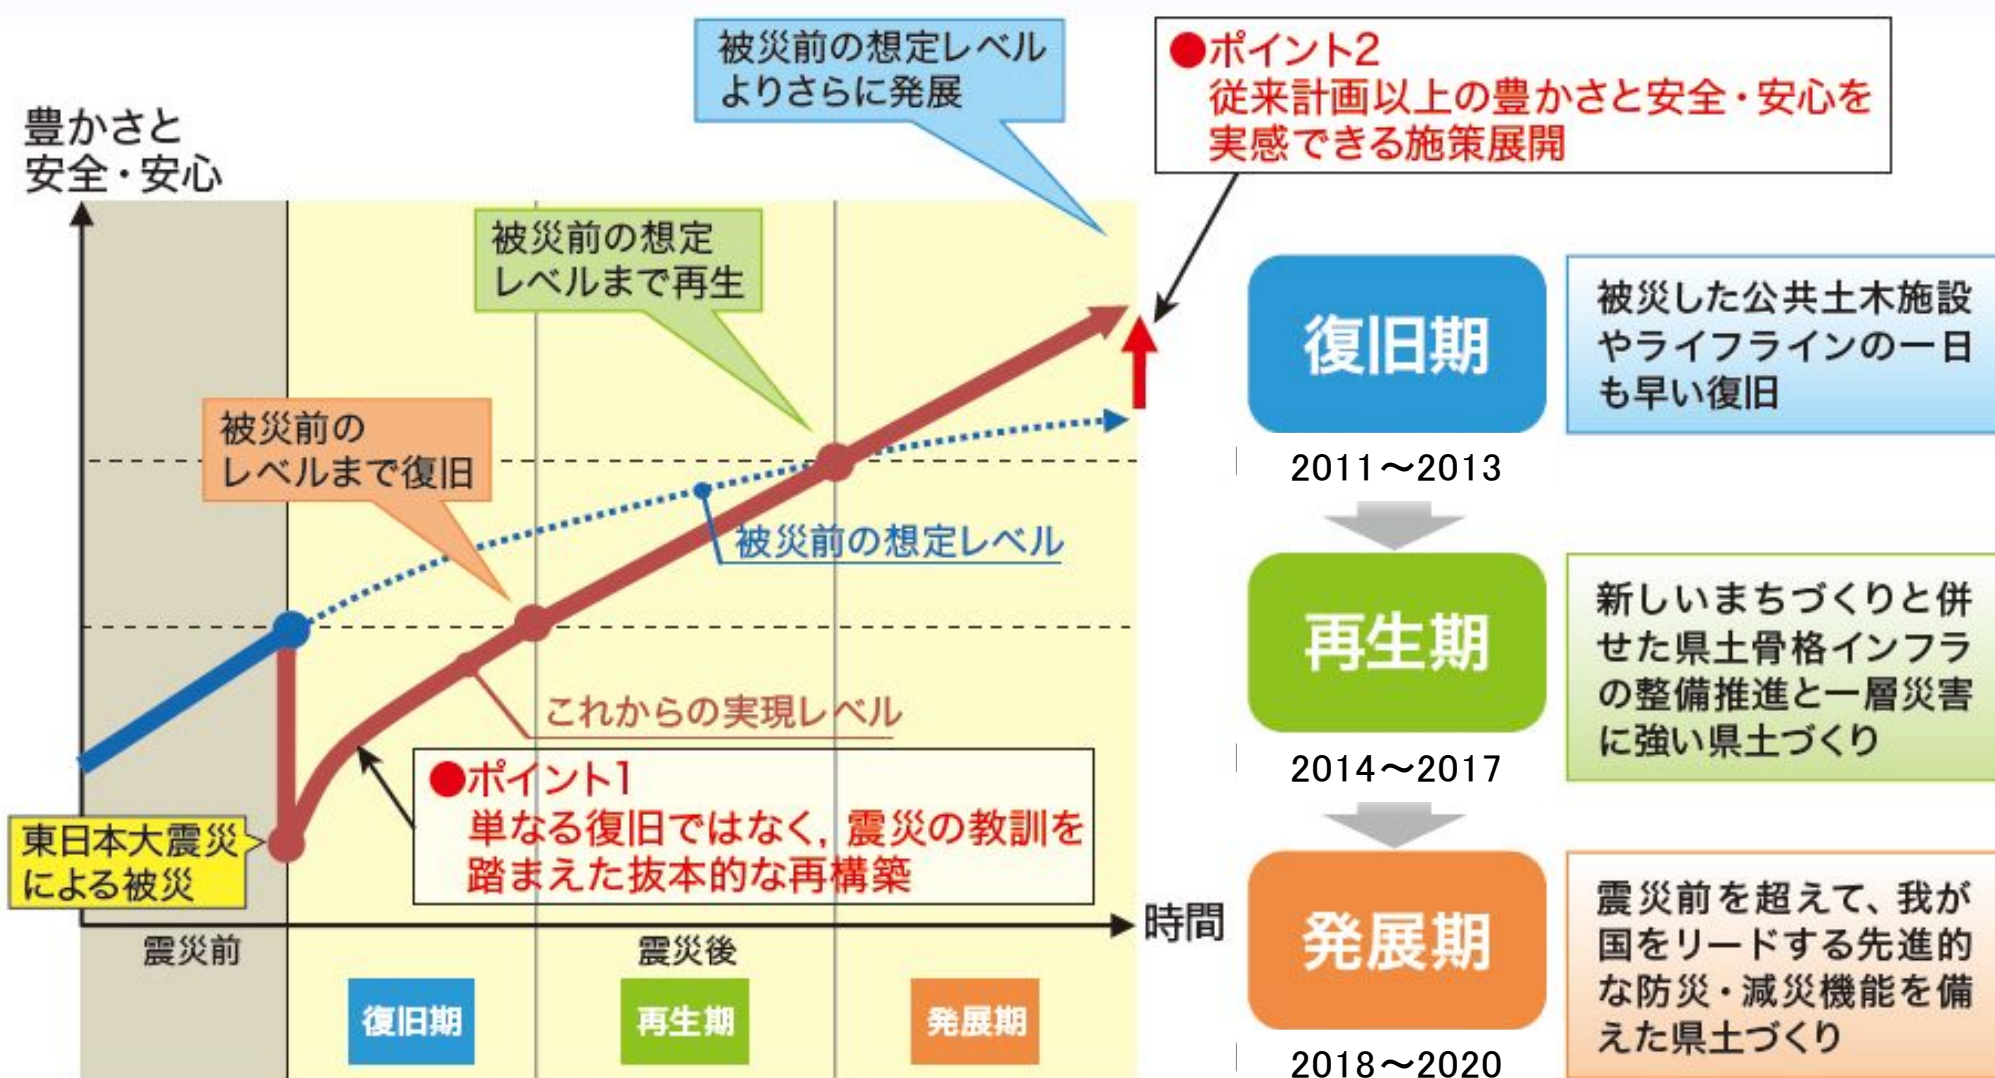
豊かさと
安全・安心

被災前の想定レベル
よりさらに発展

●ポイント2
従来計画以上の豊かさと安全・安心を実感できる施策展開

被災前の想定
レベルまで再生

被災前の
レベルまで復旧

被災前の想定レベル

これからの実現レベル

●ポイント1
単なる復旧ではなく，震災の教訓を踏まえた抜本的な再構築

東日本大震災
による被災

時間

震災前

震災後

復旧期

再生期

発展期

復旧期

被災した公共土木施設やライフラインの一日も早い復旧

2011～2013

再生期

新しいまちづくりと併せた県土骨格インフラの整備推進と一層災害に強い県土づくり

2014～2017

発展期

震災前を超えて、我が国をリードする先進的な防災・減災機能を備えた県土づくり

2018～2020